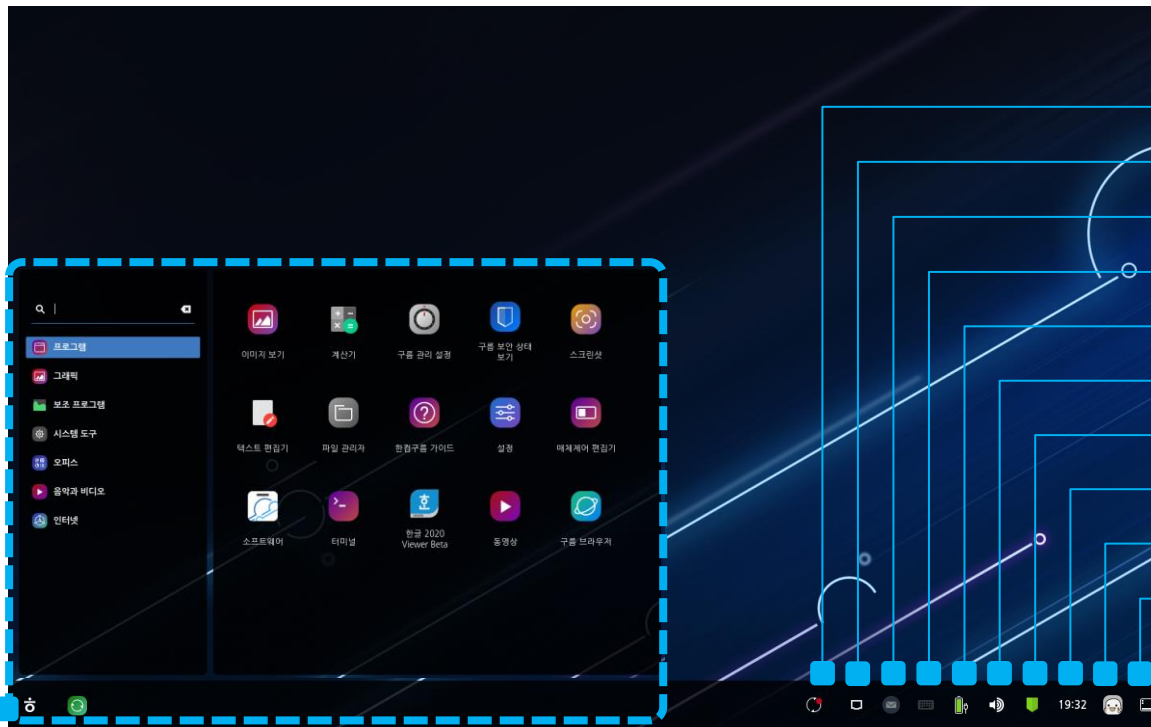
프로그램
그래픽
보조 프로그램
시스템 도구
오피스
음악과 비디오
인터넷

이미지 보기
계산기
구름 관리 설정
구름 보안 상태 보기
스크린샷
텍스트 편집기
파일 관리자
한컴구름 가이드
설정
매체제어 편집기
소프트웨어
터미널
한글 2020 Viewer Beta
동영상
구름 브라우저

19:32